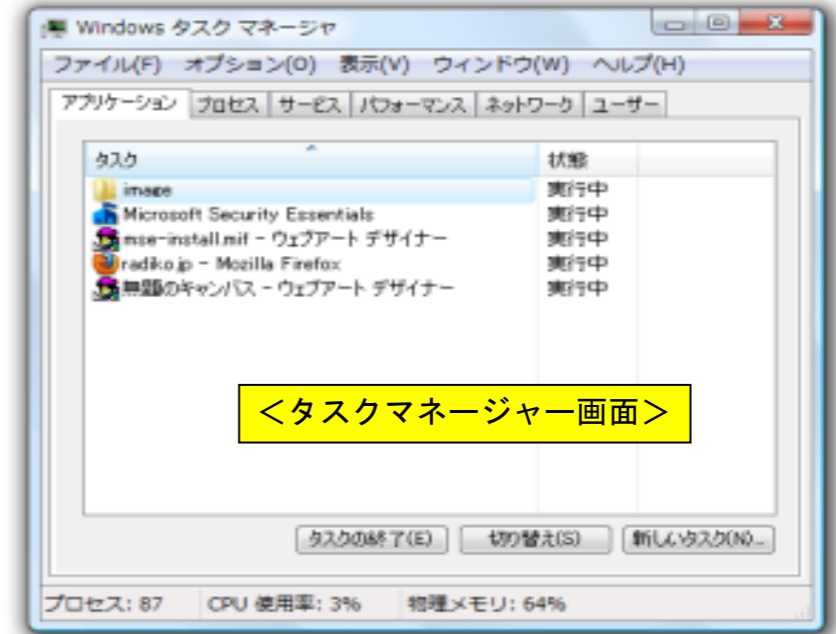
Windows タスク マネージャ

ファイル(F) オプション(O) 表示(V) ウィンドウ(W) ヘルプ(H)

アプリケーション | プロセス | サービス | パフォーマンス | ネットワーク | ユーザー

| タスク | 状態 |
|---|---|
| image | 実行中 |
| Microsoft Security Essentials | 実行中 |
| mse-install.mif - ウェブアート デザイナー | 実行中 |
| radiko.jp - Mozilla Firefox | 実行中 |
| 無題のキャンバス - ウェブアート デザイナー | 実行中 |

＜タスクマネージャー画面＞

タスクの終了(E) 切り替え(S) 新しいタスク(N)...

プロセス: 87 CPU 使用率: 3% 物理メモリ: 64%